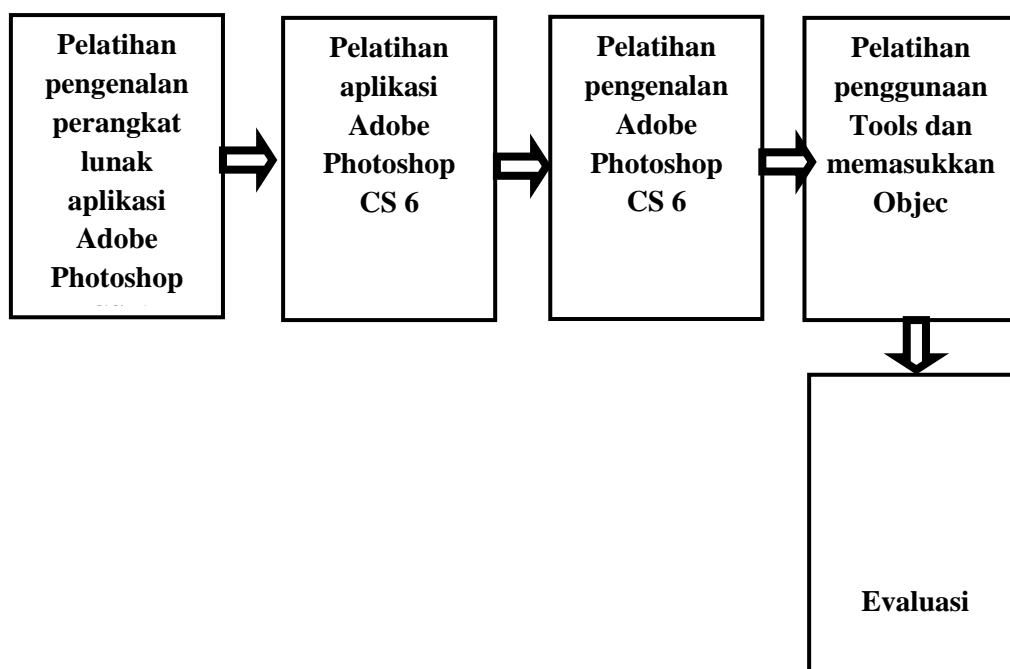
Pelatihan pengenalan perangkat lunak aplikasi Adobe Photoshop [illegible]

Pelatihan aplikasi Adobe Photoshop CS 6

Pelatihan pengenalan Adobe Photoshop CS 6

Pelatihan penggunaan Tools dan memasukkan Objec

Evaluasi